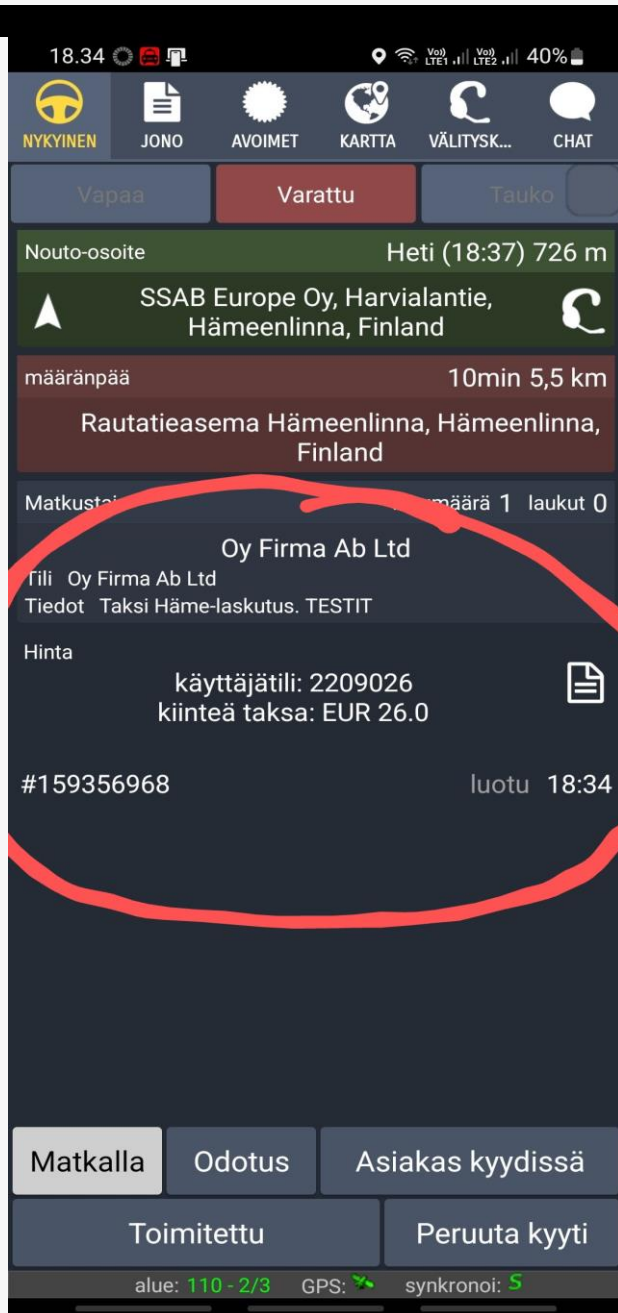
18.34
Vo) LTE1 Vo) LTE2 40%

NYKYINEN JONO AVOIMET KARTTA VÄLITYSK... CHAT

Vapaa Varattu Tauko

Nouto-osoite Heti (18:37) 726 m

SSAB Europe Oy, Harvialantie, Hämeenlinna, Finland

määränpää 10min 5,5 km

Rautatieasema Hämeenlinna, Hämeenlinna, Finland

Matkusta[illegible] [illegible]määrä 1 laukut 0

Oy Firma Ab Ltd

Tili Oy Firma Ab Ltd
Tiedot Taksi Häme-laskutus. TESTIT

Hinta

käyttäjätili: 2209026
kiinteä taksa: EUR 26.0

#159356968 luotu 18:34

Matkalla Odotus Asiakas kyydissä

Toimitettu Peruuta kyyti

alue: 110 - 2/3 GPS: synkronoi: S